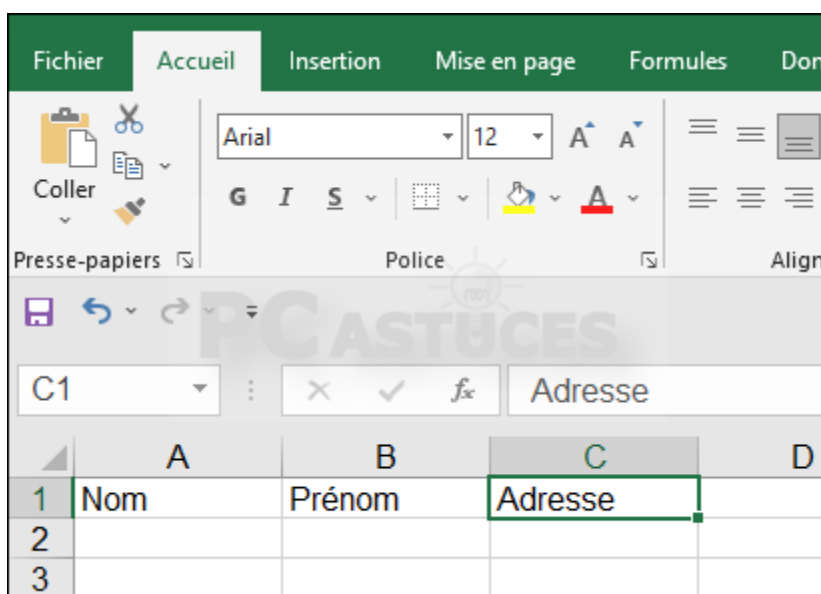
Fichier Accueil Insertion Mise en page Formules Don

Coller

Arial 12 A A

G I S A

Presse-papiers Police Align

PC ASTUCES

C1 × ✓ $f_x$ Adresse

| | A | B | C | D |
|---|---|---|---|---|
| 1 | Nom | Prénom | Adresse | |
| 2 | | | | |
| 3 | | | | |